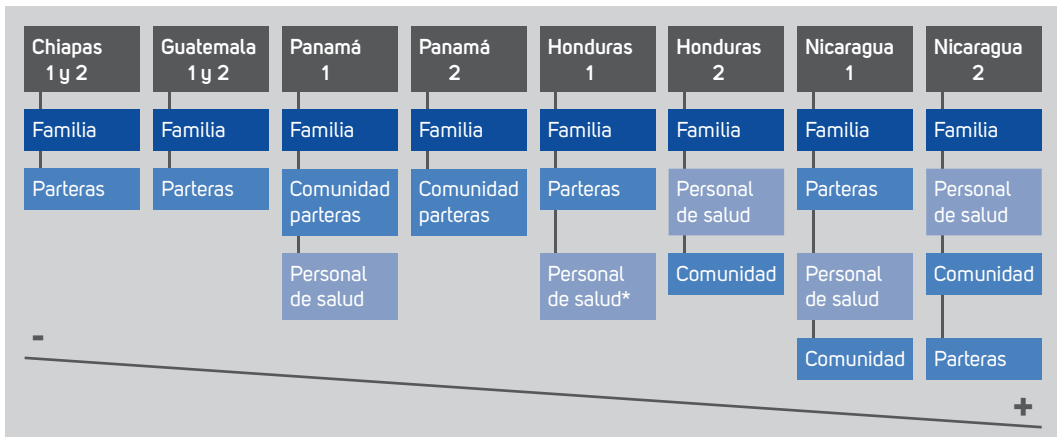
Chiapas 1 y 2

Familia

Parteras

Guatemala 1 y 2

Familia

Parteras

Panamá 1

Familia

Comunidad parteras

Personal de salud

Panamá 2

Familia

Comunidad parteras

Honduras 1

Familia

Parteras

Personal de salud*

Honduras 2

Familia

Personal de salud

Comunidad

Nicaragua 1

Familia

Parteras

Personal de salud

Comunidad

Nicaragua 2

Familia

Personal de salud

Comunidad

Parteras

-

+